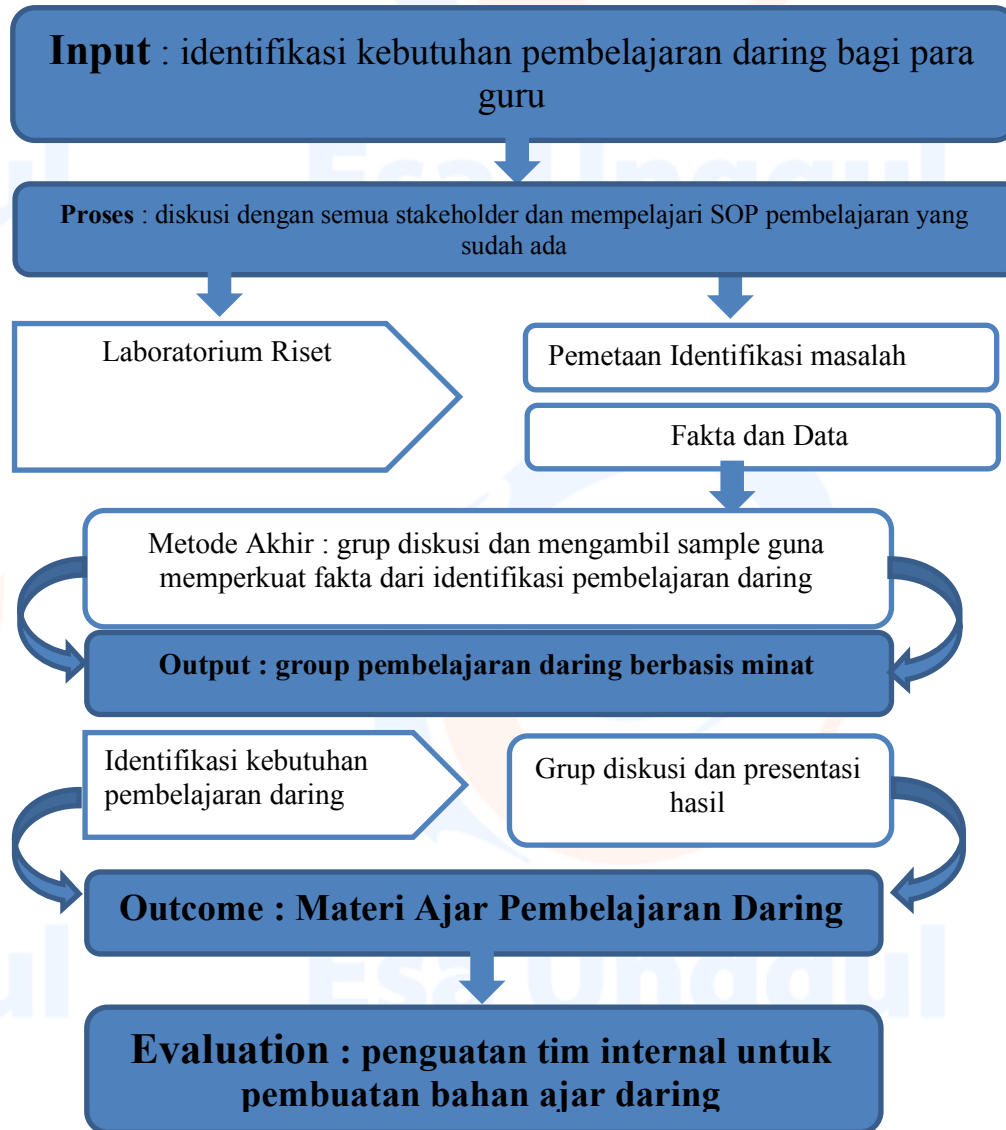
**Input** : identifikasi kebutuhan pembelajaran daring bagi para guru

**Proses** : diskusi dengan semua stakeholder dan mempelajari SOP pembelajaran yang sudah ada

Laboratorium Riset

Pemetaan Identifikasi masalah

Fakta dan Data

Metode Akhir : grup diskusi dan mengambil sample guna memperkuat fakta dari identifikasi pembelajaran daring

**Output : group pembelajaran daring berbasis minat**

Identifikasi kebutuhan pembelajaran daring

Grup diskusi dan presentasi hasil

**Outcome : Materi Ajar Pembelajaran Daring**

**Evaluation : penguatan tim internal untuk pembuatan bahan ajar daring**

Esa Unggul

Esa Unggul